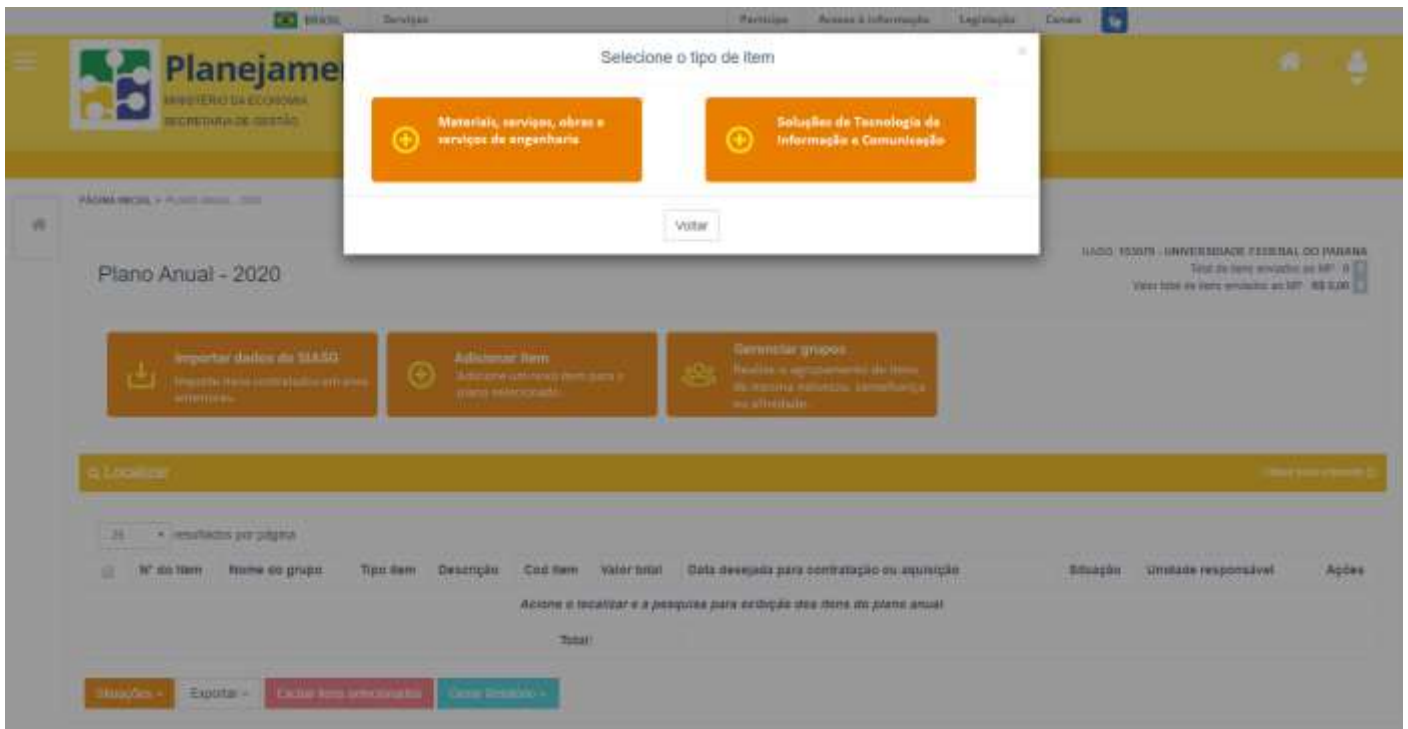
BRASIL Serviços Participe Acesso à informação Legislação Canais

Planejame
MINISTÉRIO DA ECONOMIA
SECRETARIA DE GESTÃO

Selecione o tipo de Item

×

Materiais, serviços, obras e serviços de engenharia

Soluções de Tecnologia de Informação e Comunicação

Voltar

PÁGINA INICIAL > PLANO ANUAL - 2020

UASG: 153079 - UNIVERSIDADE FEDERAL DO PARANÁ
Total de itens enviados ao MP: 0
Valor total de itens enviados ao MP: R$ 0,00

Plano Anual - 2020

Importar dados do SIASG
Importe itens contratados em anos anteriores.

Adicionar Item
Adicione um novo item para o plano selecionado.

Gerenciar grupos
Realize o agrupamento de itens de mesma natureza, semelhança ou afinidade.

Localizar

Ocultar itens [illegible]

25 resultados por página

| | Nº do Item | Nome do grupo | Tipo Item | Descrição | Cod Item | Valor total | Data desejada para contratação ou aquisição | Situação | Unidade responsável | Ações |
|---|---|---|---|---|---|---|---|---|---|---|
| Acione o localizar e a pesquisa para exibição dos itens do plano anual | | | | | | | | | | |
| Total | | | | | | | | | | |

Situações Exportar Excluir itens selecionados Gerar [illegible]